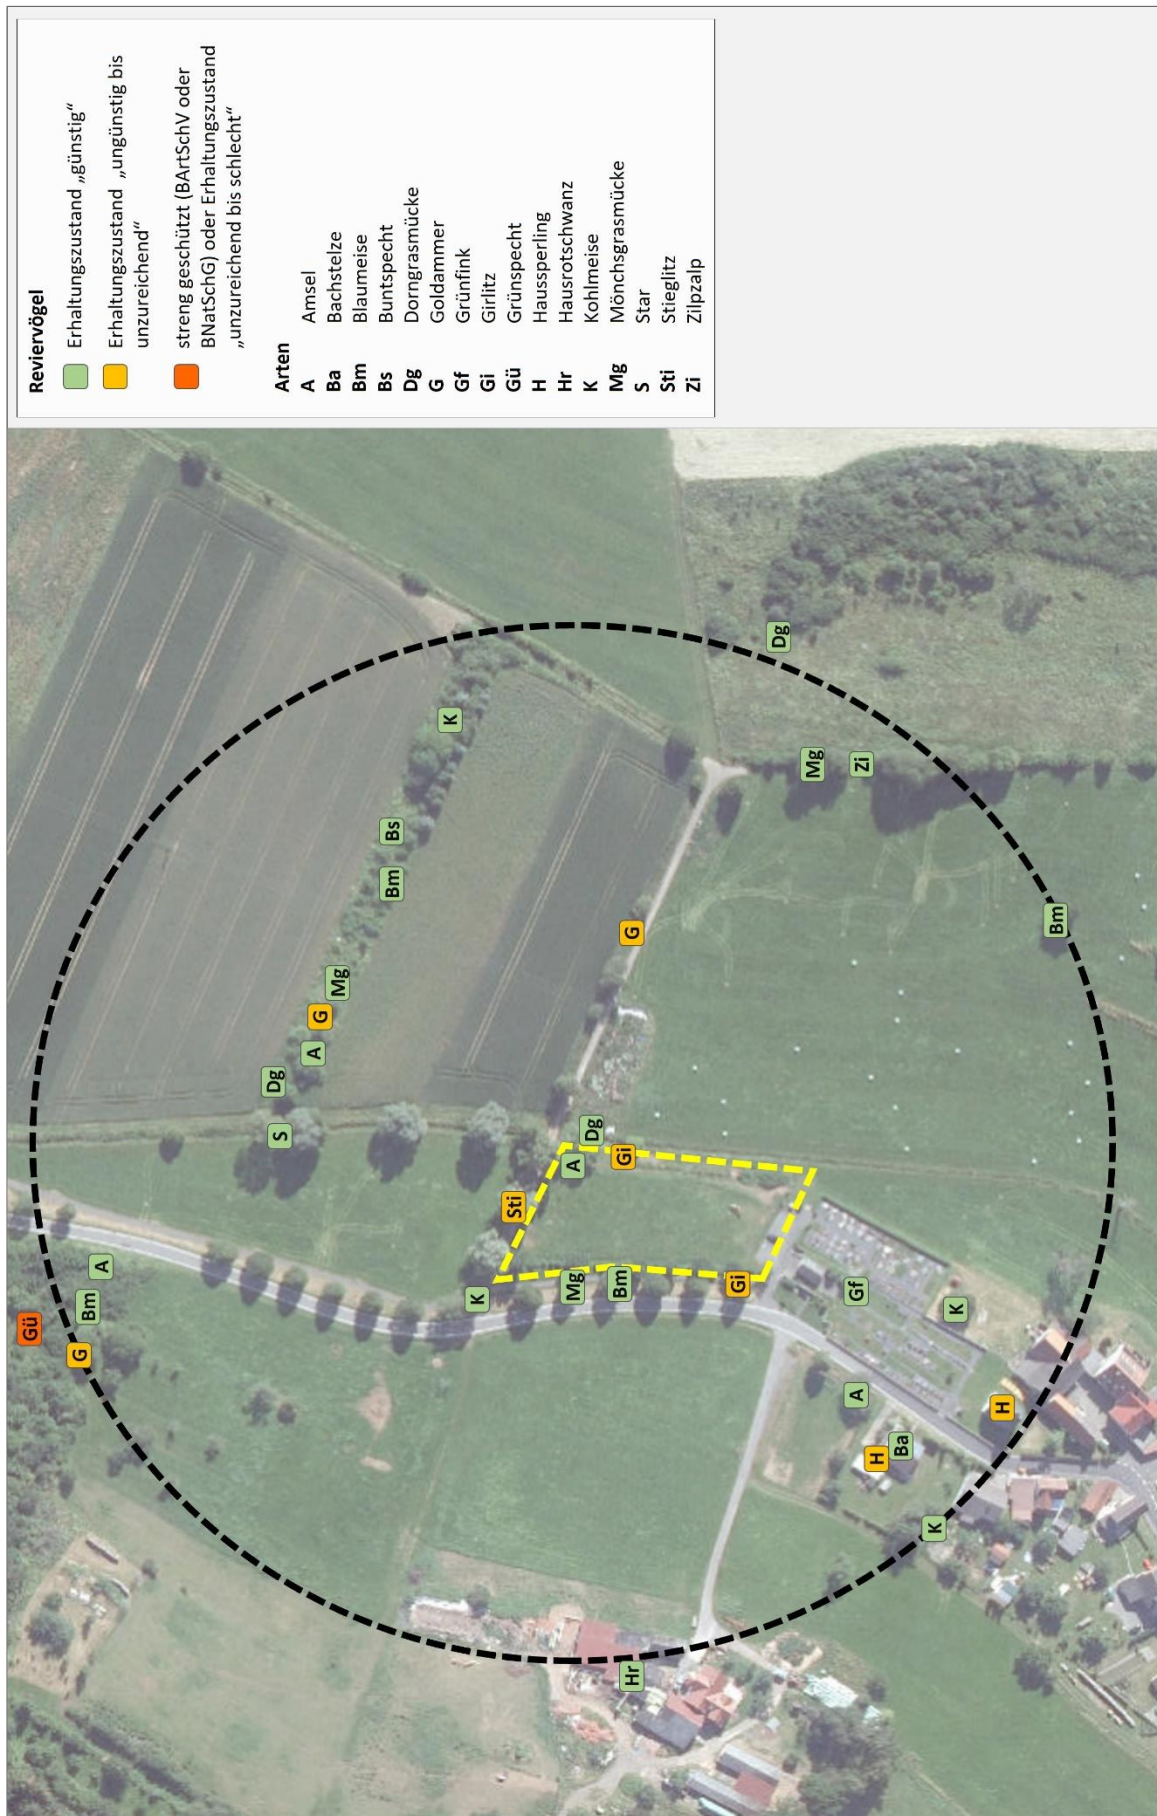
Reviervögel

Erhaltungszustand „günstig“

Erhaltungszustand „ungünstig bis unzureichend“

streng geschützt (BArtSchV oder BNatSchG) oder Erhaltungszustand „unzureichend bis schlecht“

Arten
A Amsel
Ba Bachstelze
Bm Blaumeise
Bs Buntspecht
Dg Dorngrasmücke
G Goldammer
Gf Grünfink
Gi Girlitz
Gü Grünspecht
H Haussperling
Hr Hausrotschwanz
K Kohlmeise
Mg Mönchsgrasmücke
S Star
Sti Stieglitz
Zi Zilpzalp

Dg
K
Mg
Zi
Bs
Bm
G
Bm
Mg
G
A
Dg
S
Dg
A
Gi
Sti
K
Mg
Bm
Gi
Gf
K
A
H
H
Ba
K
Gü
Bm
A
G
Hr